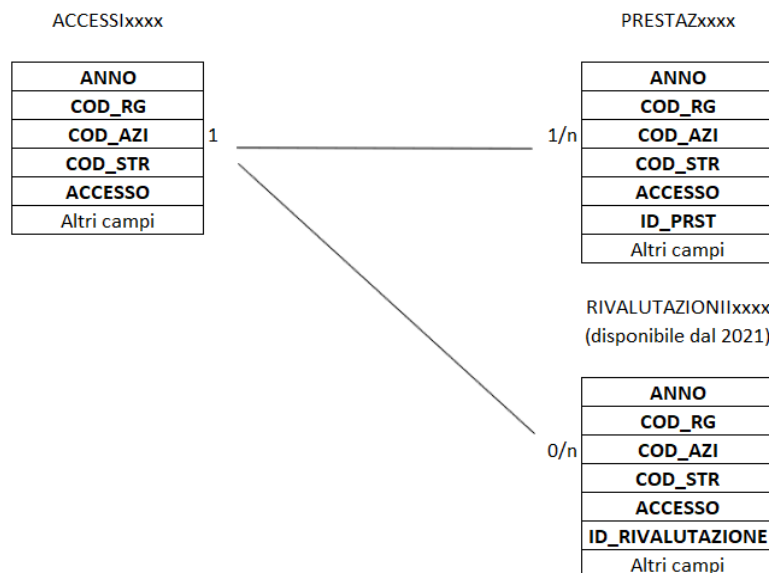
ACCESSIxxxx

| ANNO |
|---|
| COD_RG |
| COD_AZI |
| COD_STR |
| ACCESSO |
| Altri campi |

1

1/n

PRESTAZxxxx

| ANNO |
|---|
| COD_RG |
| COD_AZI |
| COD_STR |
| ACCESSO |
| ID_PRST |
| Altri campi |

RIVALUTAZIONIIxxxx
(disponibile dal 2021)

0/n

| ANNO |
|---|
| COD_RG |
| COD_AZI |
| COD_STR |
| ACCESSO |
| ID_RIVALUTAZIONE |
| Altri campi |